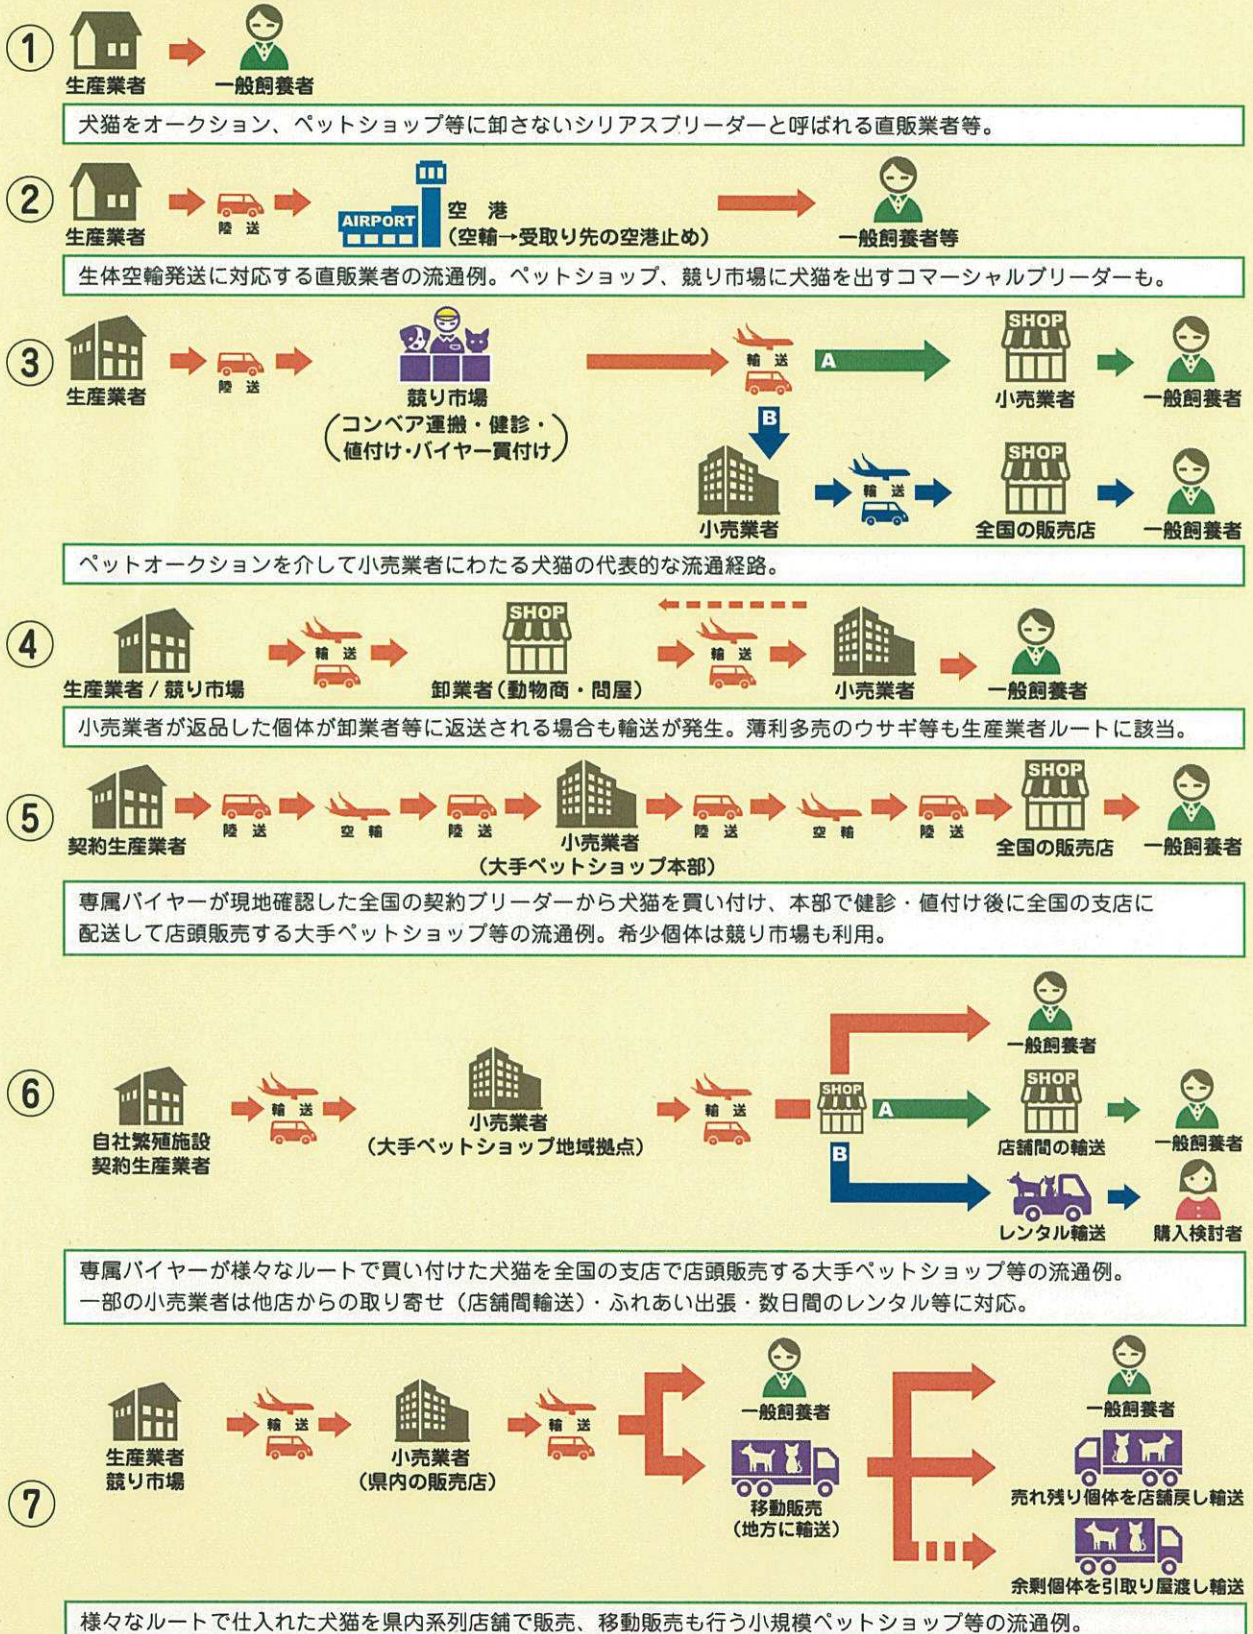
①
生産業者
一般飼養者
犬猫をオークション、ペットショップ等に卸さないシリアスブリーダーと呼ばれる直販業者等。

②
生産業者
陸送
AIRPORT
空港
(空輸→受取り先の空港止め)
一般飼養者等
生体空輸発送に対応する直販業者の流通例。ペットショップ、競り市場に犬猫を出すコマーシャルブリーダーも。

③
生産業者
陸送
競り市場
(コンベア運搬・健診・値付け・バイヤー買付け)
輸送
A
SHOP
小売業者
一般飼養者
B
小売業者
輸送
SHOP
全国の販売店
一般飼養者
ペットオークションを介して小売業者にわたる犬猫の代表的な流通経路。

④
生産業者 / 競り市場
輸送
SHOP
卸業者(動物商・問屋)
輸送
小売業者
一般飼養者
小売業者が返品した個体が卸業者等に返送される場合も輸送が発生。薄利多売のウサギ等も生産業者ルートに該当。

⑤
契約生産業者
陸送
空輸
陸送
小売業者
(大手ペットショップ本部)
陸送
空輸
陸送
SHOP
全国の販売店
一般飼養者
専属バイヤーが現地確認した全国の契約ブリーダーから犬猫を買い付け、本部で健診・値付け後に全国の支店に配送して店頭販売する大手ペットショップ等の流通例。希少個体は競り市場も利用。

⑥
自社繁殖施設
契約生産業者
輸送
小売業者
(大手ペットショップ地域拠点)
輸送
SHOP
一般飼養者
A
SHOP
店舗間の輸送
一般飼養者
B
レンタル輸送
購入検討者
専属バイヤーが様々なルートで買い付けた犬猫を全国の支店で店頭販売する大手ペットショップ等の流通例。
一部の小売業者は他店からの取り寄せ(店舗間輸送)・ふれあい出張・数日間のレンタル等に対応。

⑦
生産業者
競り市場
輸送
小売業者
(県内の販売店)
輸送
一般飼養者
移動販売
(地方に輸送)
一般飼養者
売れ残り個体を店舗戻し輸送
余剰個体を引取り屋渡し輸送
様々なルートで仕入れた犬猫を県内系列店舗で販売、移動販売も行う小規模ペットショップ等の流通例。